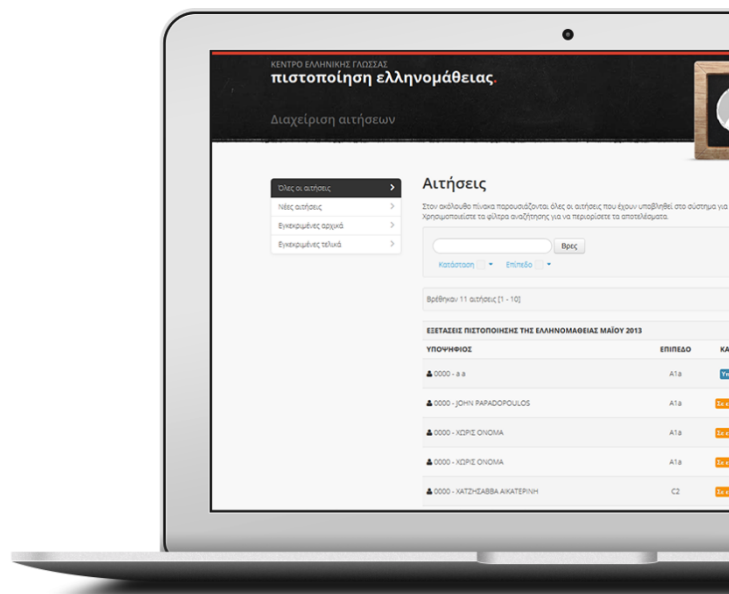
ΚΕΝΤΡΟ ΕΛΛΗΝΙΚΗΣ ΓΛΩΣΣΑΣ
πιστοποίηση ελληνομάθειας.

Διαχείριση αιτήσεων

Όλες οι αιτήσεις
Νέες αιτήσεις
Εγκεκριμένες αρχικά
Εγκεκριμένες τελικά

Αιτήσεις

Στον ακόλουθο πίνακα παρουσιάζονται όλες οι αιτήσεις που έχουν υποβληθεί στο σύστημα για
Χρησιμοποιείστε τα φίλτρα αναζήτησης για να περιορίσετε τα αποτελέσματα.

Βρες
Κατάσταση
Επίπεδο

Βρέθηκαν 11 αιτήσεις [1 - 10]

ΕΞΕΤΑΣΕΙΣ ΠΙΣΤΟΠΟΙΗΣΗΣ ΤΗΣ ΕΛΛΗΝΟΜΑΘΕΙΑΣ ΜΑΪΟΥ 2013

| ΥΠΟΨΗΦΙΟΣ | ΕΠΙΠΕΔΟ | ΚΑ |
|---|---|---|
| 0000 - a a | A1a | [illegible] |
| 0000 - JOHN PAPADOPOULOS | A1a | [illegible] |
| 0000 - ΧΩΡΙΣ ΟΝΟΜΑ | A1a | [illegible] |
| 0000 - ΧΩΡΙΣ ΟΝΟΜΑ | A1a | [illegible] |
| 0000 - ΧΑΤΖΗΣΑΒΒΑ ΑΙΚΑΤΕΡΙΝΗ | C2 | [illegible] |